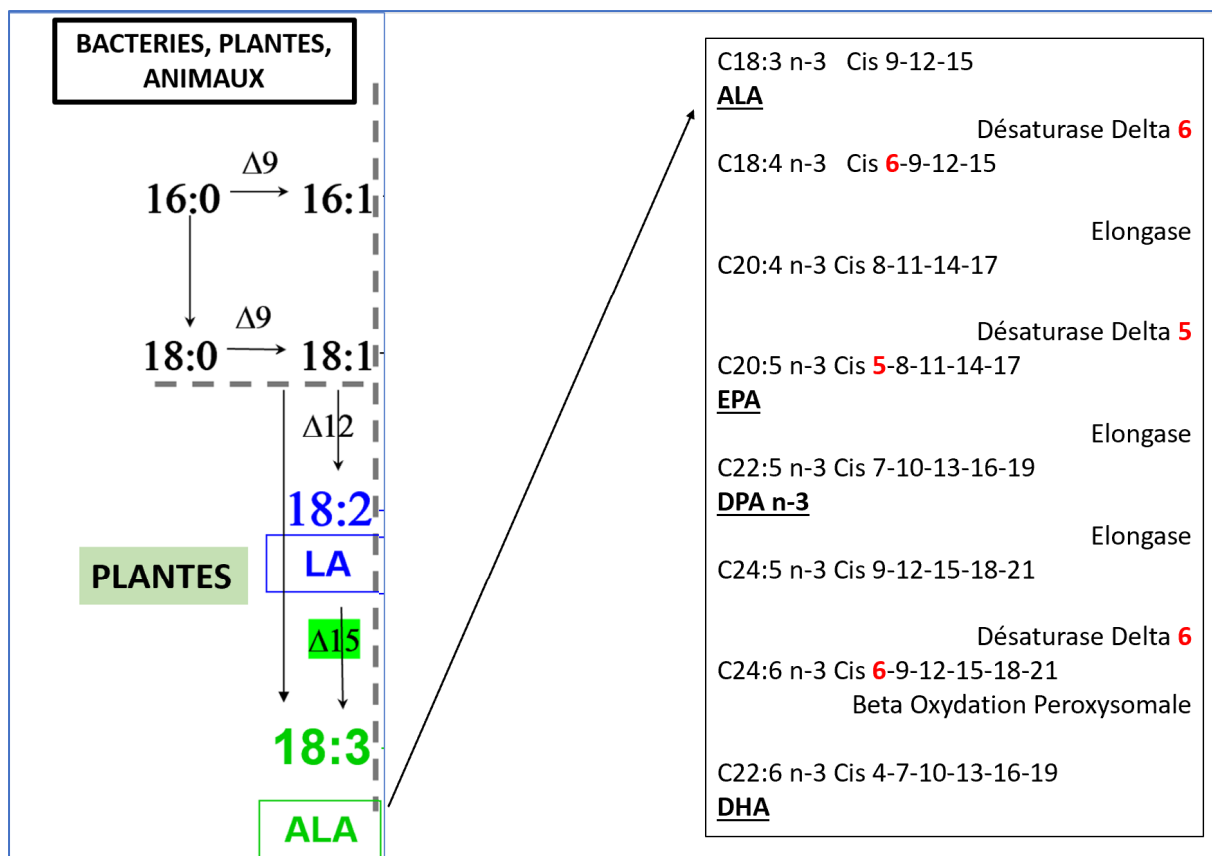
BACTERIES, PLANTES, ANIMAUX

16:0 $\xrightarrow{\Delta 9}$ 16:1

18:0 $\xrightarrow{\Delta 9}$ 18:1

$\Delta 12$

18:2

LA

PLANTES

$\Delta 15$

18:3

ALA

C18:3 n-3 Cis 9-12-15
ALA
Désaturase Delta 6
C18:4 n-3 Cis 6-9-12-15

Elongase
C20:4 n-3 Cis 8-11-14-17

Désaturase Delta 5
C20:5 n-3 Cis 5-8-11-14-17
EPA
Elongase
C22:5 n-3 Cis 7-10-13-16-19
DPA n-3
Elongase
C24:5 n-3 Cis 9-12-15-18-21

Désaturase Delta 6
C24:6 n-3 Cis 6-9-12-15-18-21
Beta Oxydation Peroxysomale

C22:6 n-3 Cis 4-7-10-13-16-19
DHA